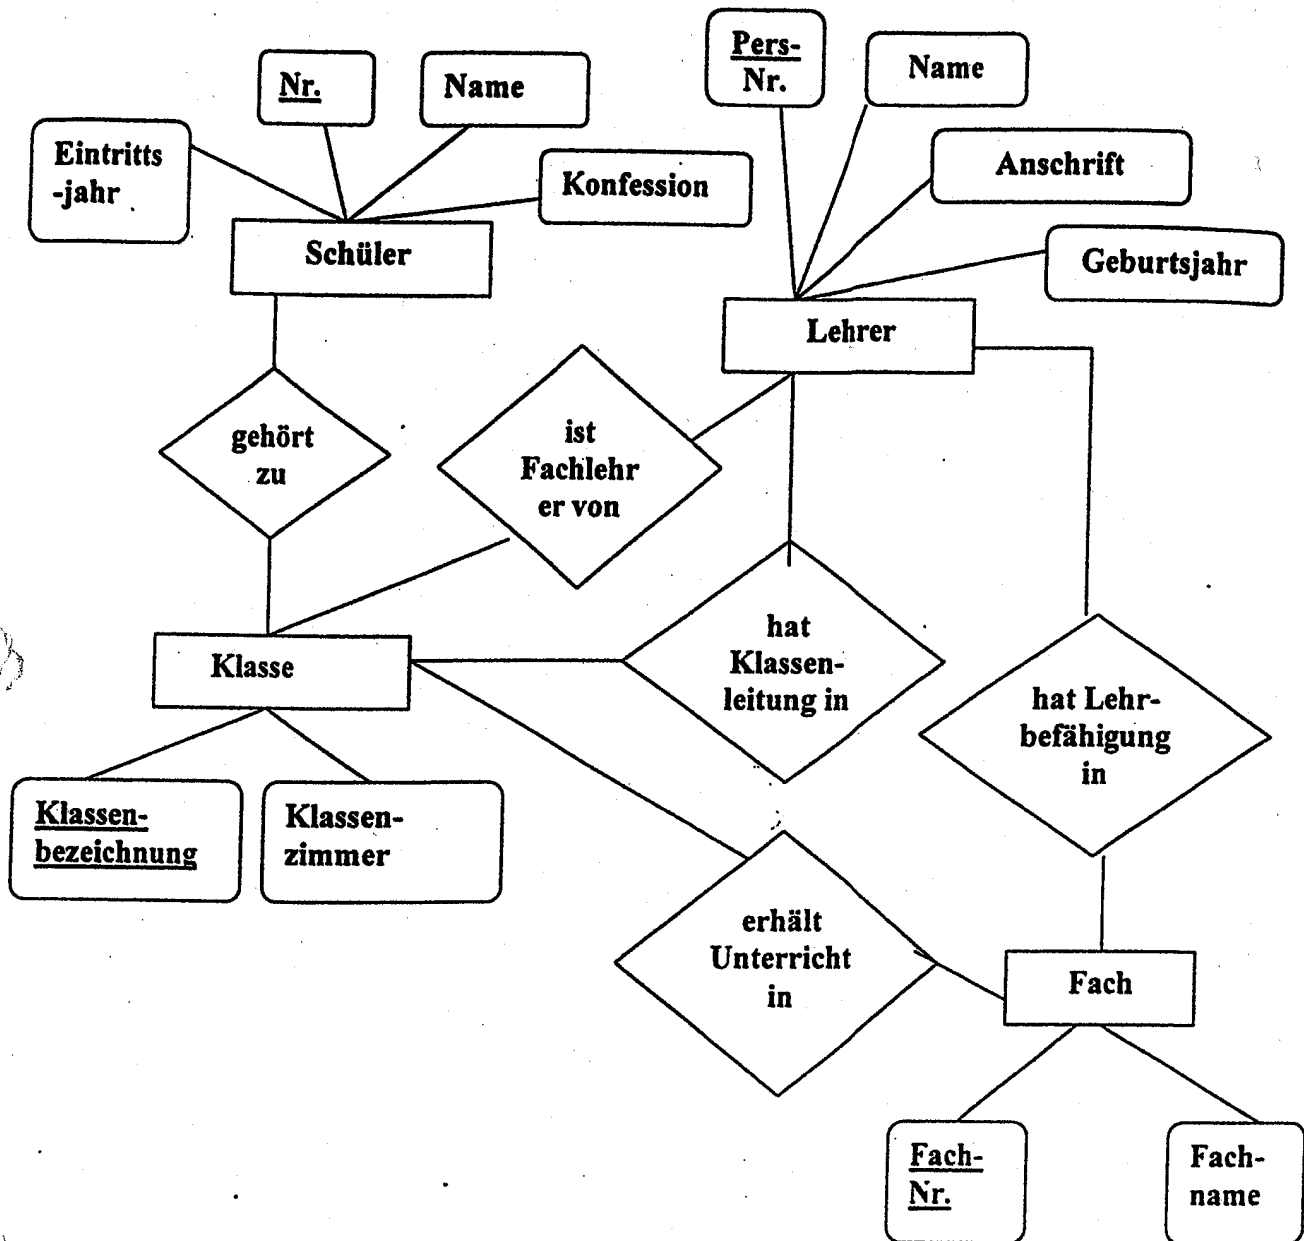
Nr.

Name

Eintritts -jahr

Konfession

Schüler

Pers-Nr.

Name

Anschrift

Geburtsjahr

Lehrer

gehört zu

ist Fachlehrer von

hat Klassenleitung in

hat Lehrbefähigung in

Klasse

Klassenbezeichnung

Klassenzimmer

erhält Unterricht in

Fach

Fach-Nr.

Fachname